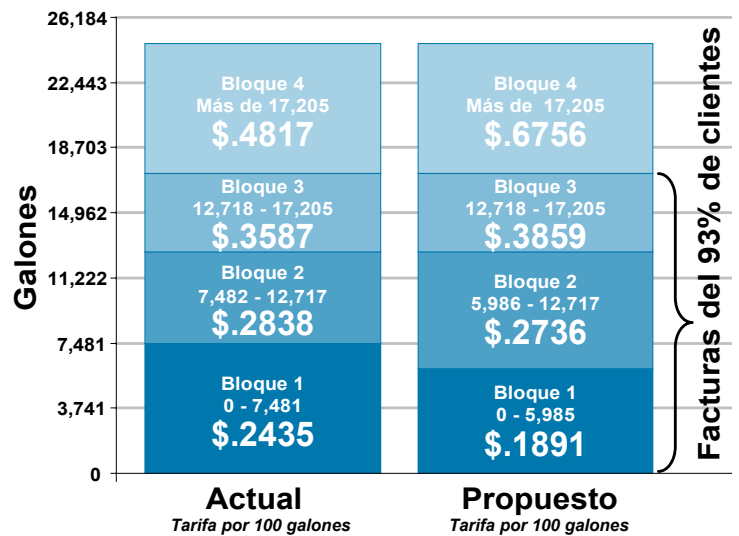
Galones

26,184
22,443
18,703
14,962
11,222
7,481
3,741
0

Bloque 4
Más de 17,205
$.4817

Bloque 3
12,718 - 17,205
$.3587

Bloque 2
7,482 - 12,717
$.2838

Bloque 1
0 - 7,481
$.2435

Bloque 4
Más de 17,205
$.6756

Bloque 3
12,718 - 17,205
$.3859

Bloque 2
5,986 - 12,717
$.2736

Bloque 1
0 - 5,985
$.1891

Facturas del 93% de clientes

Actual
Tarifa por 100 galones

Propuesto
Tarifa por 100 galones